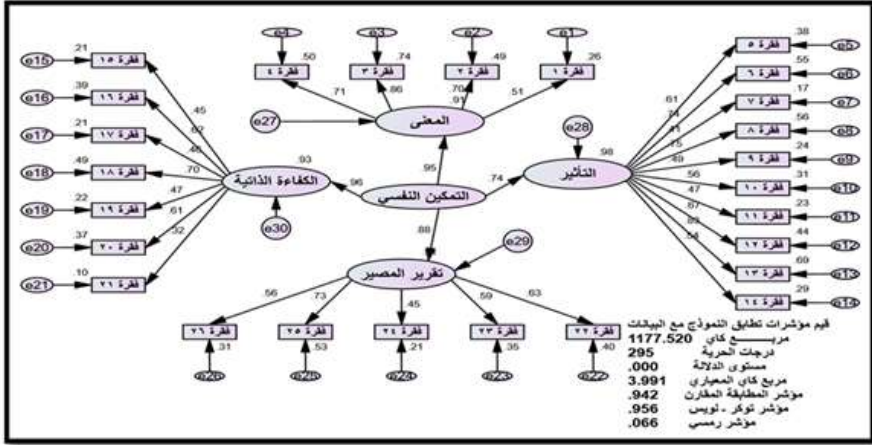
e4 e3 e2 e1
.50 .74 .49 .26
فقرة ٤ فقرة ٣ فقرة ٢ فقرة ١
.71 .86 .70 .91 .51
e27
المعنى
.21 e15 فقرة ١٥
.39 e16 فقرة ١٦
.21 e17 فقرة ١٧
.49 e18 فقرة ١٨
.22 e19 فقرة ١٩
.37 e20 فقرة ٢٠
.10 e21 فقرة ٢١
.45 .62 .46 .70 .47 .61 .32
.93
الكفاءة الذاتية
.96
e30
.95
التمكين النفسي
.74
e28
.98
التأثير
.38 فقرة ٥ e5
.55 فقرة ٦ e6
.17 فقرة ٧ e7
.56 فقرة ٨ e8
.24 فقرة ٩ e9
.31 فقرة ١٠ e10
.23 فقرة ١١ e11
.44 فقرة ١٢ e12
.69 فقرة ١٣ e13
.29 فقرة ١٤ e14
.61 .74 .41 .75 .49 .56 .47 .67 .83 .54
.88
e29
تقرير المصير
.56 .73 .45 .59 .63
فقرة ٢٦ فقرة ٢٥ فقرة ٢٤ فقرة ٢٣ فقرة ٢٢
.31 .53 .21 .35 .40
e26 e25 e24 e23 e22

قيم مؤشرات تطابق النموذج مع البيانات
مربــــــع كاي 1177.520
درجات الحرية 295
مستوى الدلالة .000
مربع كاي المعياري 3.991
مؤشر المطابقة المقارن .942
مؤشر توكر - لويس .956
مؤشر رمسي .066